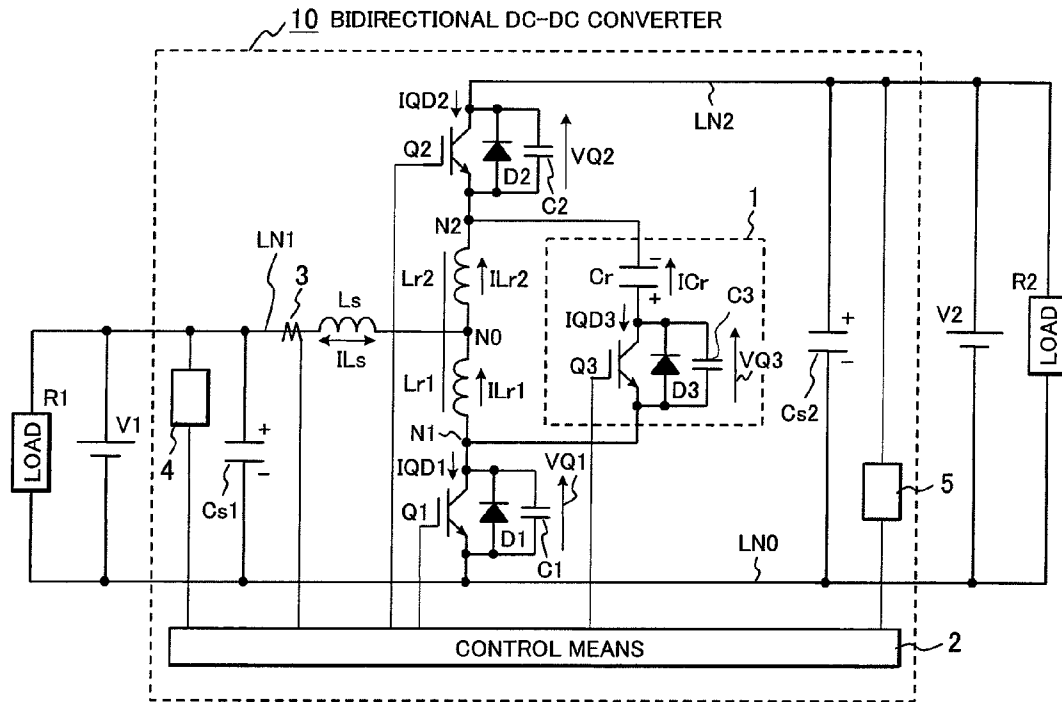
10 BIDIRECTIONAL DC-DC CONVERTER

IQD2
LN2
Q2
D2
C2
VQ2
1
N2
LN1
Lr2
ILr2
Cr
ICr
C3
3
Ls
+
R2
IQD3
+
V2
LOAD
N0
ILs
Q3
D3
VQ3
Lr1
ILr1
Cs2
R1
V1
N1
LOAD
4
+
IQD1
VQ1
Cs1
5
Q1
D1
C1
LN0
CONTROL MEANS
2